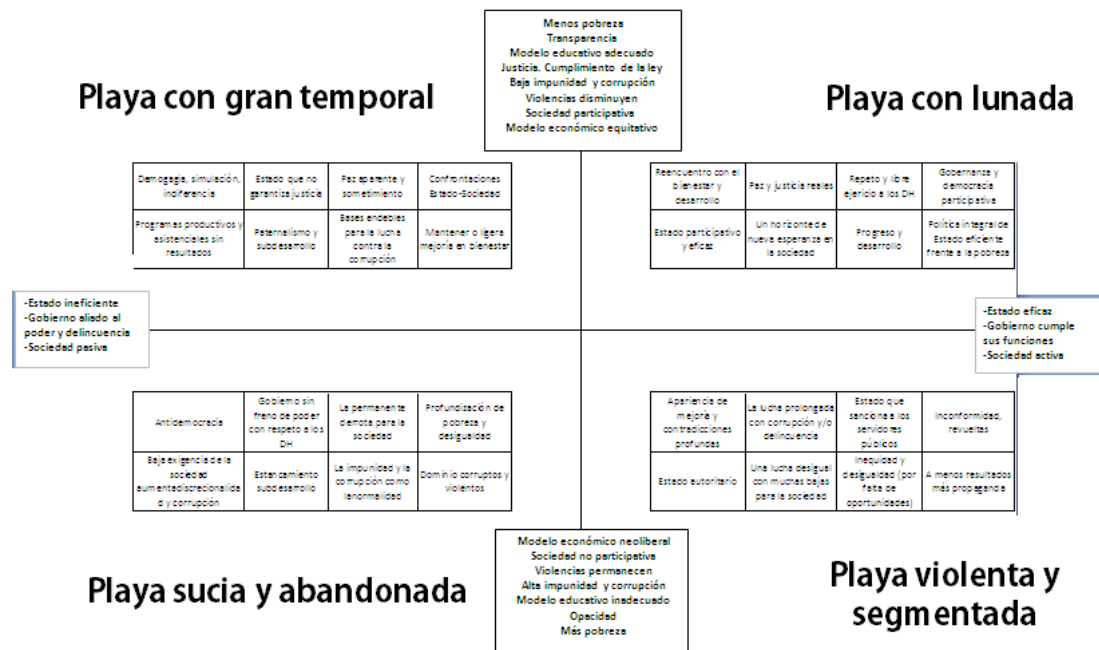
Menos pobreza
Transparencia
Modelo educativo adecuado
Justicia. Cumplimiento de la ley
Baja impunidad y corrupción
Violencias disminuyen
Sociedad participativa
Modelo económico equitativo

Playa con gran temporal

Playa con lunada

| Demogagia, simulación, indiferencia | Estado que no garantiza justicia | Paz aparente y sometimiento | Confrontaciones Estado-Sociedad |
|---|---|---|---|
| Programas productivos y asistenciales sin resultados | Paternalismo y subdesarrollo | Bases endebles para la lucha contra la corrupción | Mantener o ligera mejoría en bienestar |

| Reencuentro con el bienestar y desarrollo | Paz y justicia reales | Repeto y libre ejercicio a los DH | Gobernanza y democracia participativa |
|---|---|---|---|
| Estado participativo y eficaz | Un horizonte de nueva esperanza en la sociedad | Progreso y desarrollo | Política integral de Estado eficiente frente a la pobreza |

-Estado ineficiente
-Gobierno aliado al poder y delincuencia
-Sociedad pasiva

-Estado eficaz
-Gobierno cumple sus funciones
-Sociedad activa

| Antidemocracia | Gobierno sin freno de poder con respeto a los DH | La permanente derrota para la sociedad | Profundización de pobreza y desigualdad |
|---|---|---|---|
| Baja exigencia de la sociedad aumentadiscrecionalidad y corrupción | Estancamiento subdesarrollo | La impunidad y la corrupción como lanormalidad | Dominio corruptos y violentos |

| Apariencia de mejoría y contradicciones profundas | La lucha prolongada con corrupción y/o delincuencia | Estado que sanciona a los servidores públicos | Inconformidad, revueltas |
|---|---|---|---|
| Estado autoritario | Una lucha desigual con muchas bajas para la sociedad | Inequidad y desigualdad (por falta de oportunidades) | A menos resultados más propaganda |

Modelo económico neoliberal
Sociedad no participativa
Violencias permanecen
Alta impunidad y corrupción
Modelo educativo inadecuado
Opacidad
Más pobreza

Playa sucia y abandonada

Playa violenta y segmentada